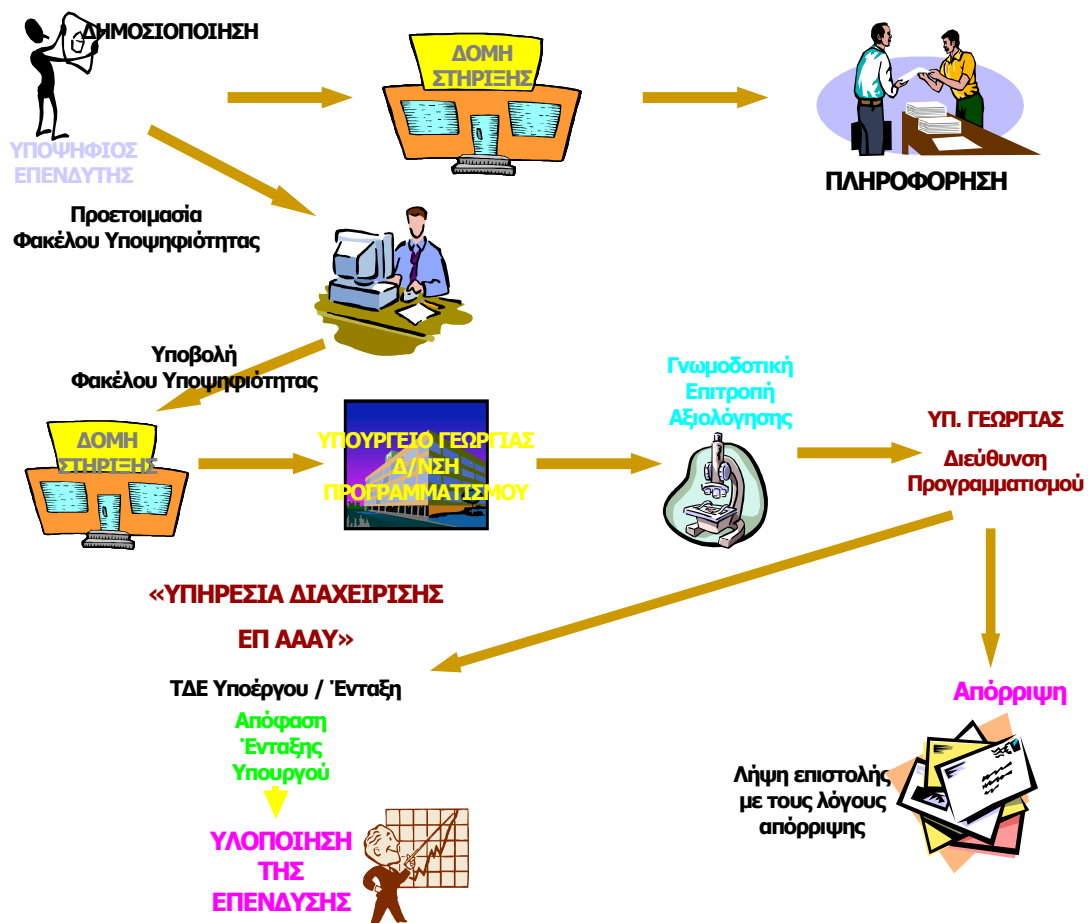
ΔΗΜΟΣΙΟΠΟΙΗΣΗ

ΔΟΜΗ ΣΤΗΡΙΞΗΣ

ΥΠΟΨΗΦΙΟΣ ΕΠΕΝΔΥΤΗΣ

ΠΛΗΡΟΦΟΡΗΣΗ

Προετοιμασία Φακέλου Υποψηφιότητας

Υποβολή Φακέλου Υποψηφιότητας

ΔΟΜΗ ΣΤΗΡΙΞΗΣ

ΥΠΟΥΡΓΕΙΟ ΓΕΩΡΓΙΑΣ Δ/ΝΣΗ ΠΡΟΓΡΑΜΜΑΤΙΣΜΟΥ

Γνωμοδοτική Επιτροπή Αξιολόγησης

ΥΠ. ΓΕΩΡΓΙΑΣ

Διεύθυνση Προγραμματισμού

«ΥΠΗΡΕΣΙΑ ΔΙΑΧΕΙΡΙΣΗΣ

ΕΠ ΑΑΑΥ»

ΤΔΕ Υποέργου / Ένταξη

Απόφαση Ένταξης Υπουργού

ΥΛΟΠΟΙΗΣΗ ΤΗΣ ΕΠΕΝΔΥΣΗΣ

Απόρριψη

Λήψη επιστολής με τους λόγους απόρριψης